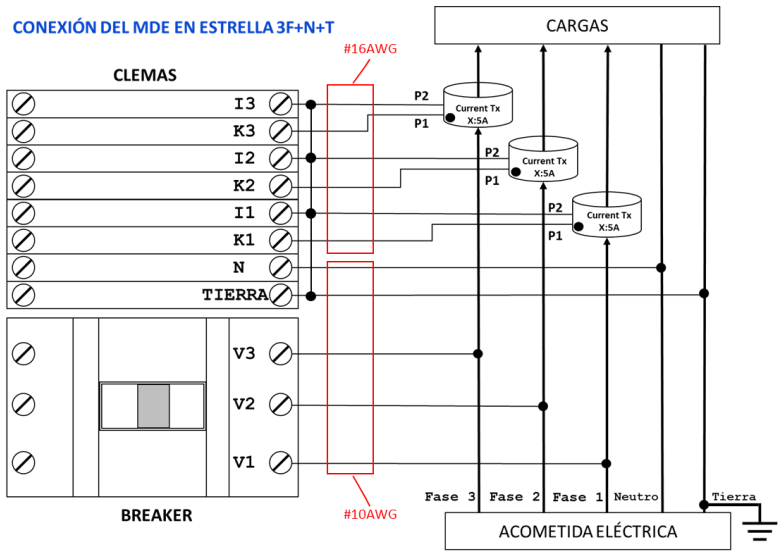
CONEXIÓN DEL MDE EN ESTRELLA 3F+N+T

CARGAS

#16AWG

CLEMAS

I3
K3
I2
K2
I1
K1
N
TIERRA

P2
P1
Current Tx
X:5A

P2
P1
Current Tx
X:5A

P2
P1
Current Tx
X:5A

V3
V2
V1

BREAKER

#10AWG

Fase 3 Fase 2 Fase 1 Neutro Tierra

ACOMETIDA ELÉCTRICA